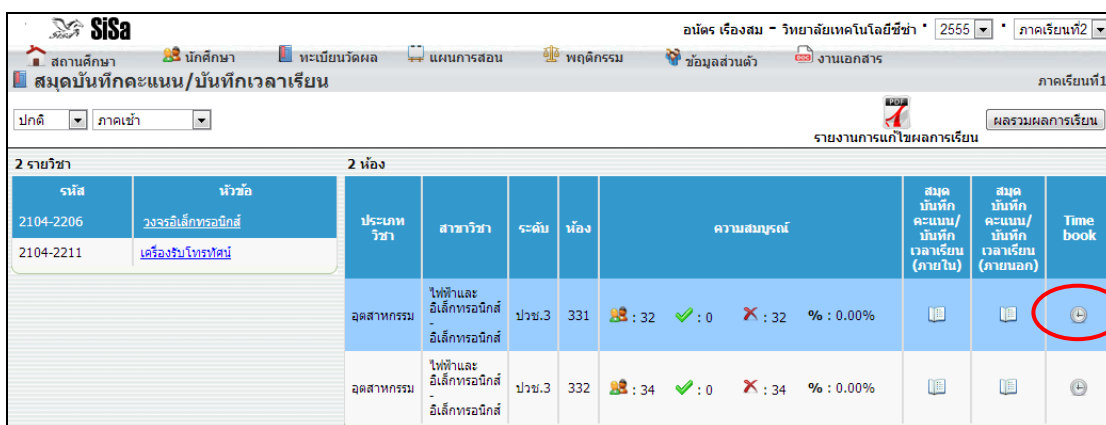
SiSa

อนัตร เรืองสม - วิทยาลัยเทคโนโลยีชีช่า 2555 ภาคเรียนที่2

สถานศึกษา นักศึกษา ทะเบียนวัดผล แผนการสอน พฤติกรรม ข้อมูลส่วนตัว งานเอกสาร

สมุดบันทึกคะแนน/บันทึกเวลาเรียน

ภาคเรียนที่1

ปกติ ภาคเช้า

รายงานการแก้ไขผลการเรียน

ผลรวมผลการเรียน

2 รายวิชา

| รหัส | หัวข้อ |
|---|---|
| 2104-2206 | วงจรอิเล็กทรอนิกส์ |
| 2104-2211 | เครื่องรับโทรทัศน์ |

2 ห้อง

| ประเภทวิชา | สาขาวิชา | ระดับ | ห้อง | ความสมบูรณ์ | สมุดบันทึกคะแนน/บันทึกเวลาเรียน (ภายใน) | สมุดบันทึกคะแนน/บันทึกเวลาเรียน (ภายนอก) | Time book |
|---|---|---|---|---|---|---|---|
| อุตสาหกรรม | ไฟฟ้าและอิเล็กทรอนิกส์ - อิเล็กทรอนิกส์ | ปวช.3 | 331 | : 32 : 0 : 32 % : 0.00% | | | |
| อุตสาหกรรม | ไฟฟ้าและอิเล็กทรอนิกส์ - อิเล็กทรอนิกส์ | ปวช.3 | 332 | : 34 : 0 : 34 % : 0.00% | | | |